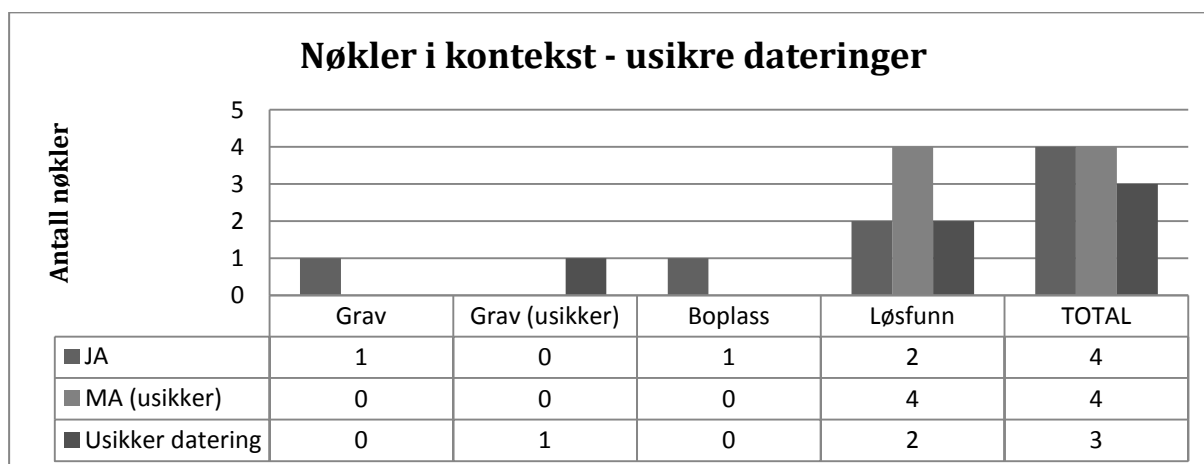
Nøkler i kontekst - usikre dateringer

Antall nøkler

5
4
3
2
1
0

| | Grav | Grav (usikker) | Boplass | Løsfunn | TOTAL |
|---|---|---|---|---|---|
| JA | 1 | 0 | 1 | 2 | 4 |
| MA (usikker) | 0 | 0 | 0 | 4 | 4 |
| Usikker datering | 0 | 1 | 0 | 2 | 3 |